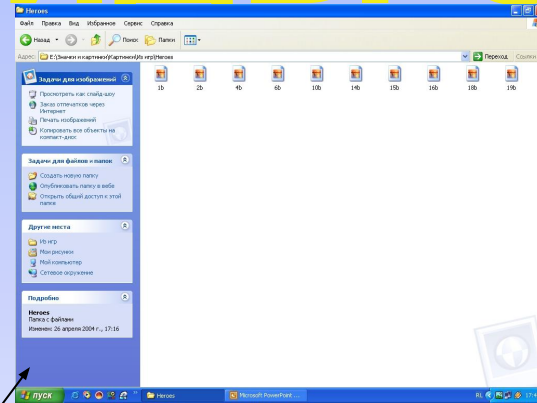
Heroes

Файл Правка Вид Избранное Сервис Справка

Назад Поиск Папки

Адрес E:\Значки и картинки\Картинки\Из игр\Heroes

Переход Ссылки

Задачи для изображений

Просмотреть как слайд-шоу

Заказ отпечатков через Интернет

Печать изображений

Копировать все объекты на компакт-диск

Задачи для файлов и папок

Создать новую папку

Опубликовать папку в вебе

Открыть общий доступ к этой папке

Другие места

Из игр

Мои рисунки

Мой компьютер

Сетевое окружение

Подробно

Heroes

Папка с файлами

Изменен: 26 апреля 2004 г., 17:16

1b 2b 4b 6b 10b 14b 15b 16b 18b 19b

пуск Heroes Microsoft PowerPoint ... RL 17:4